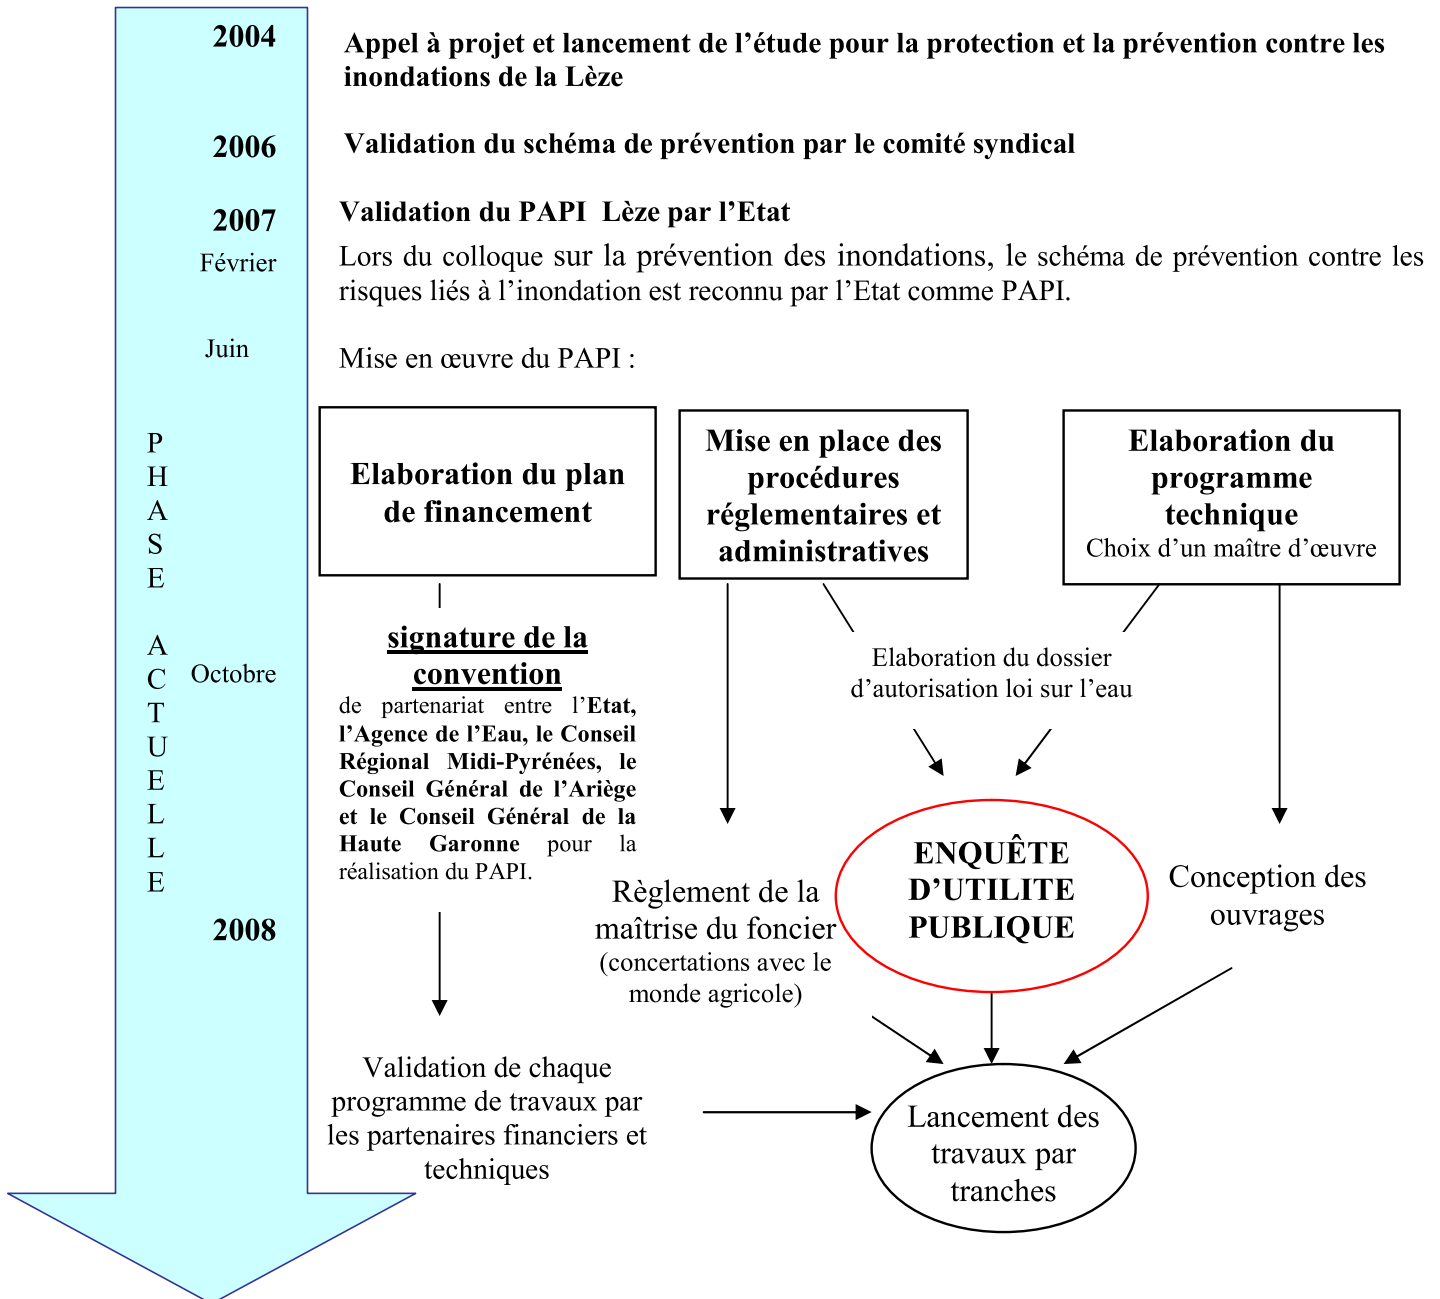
2004

Appel à projet et lancement de l'étude pour la protection et la prévention contre les inondations de la Lèze

2006

Validation du schéma de prévention par le comité syndical

2007

Validation du PAPI Lèze par l'Etat

Février

Lors du colloque sur la prévention des inondations, le schéma de prévention contre les risques liés à l'inondation est reconnu par l'Etat comme PAPI.

Juin

Mise en œuvre du PAPI :

PHASE ACTUELLE

Elaboration du plan de financement

Mise en place des procédures réglementaires et administratives

Elaboration du programme technique
Choix d'un maître d'œuvre

Octobre

signature de la convention
de partenariat entre l'Etat, l'Agence de l'Eau, le Conseil Régional Midi-Pyrénées, le Conseil Général de l'Ariège et le Conseil Général de la Haute Garonne pour la réalisation du PAPI.

Elaboration du dossier d'autorisation loi sur l'eau

2008

Règlement de la maîtrise du foncier
(concertations avec le monde agricole)

ENQUÊTE D'UTILITE PUBLIQUE

Conception des ouvrages

Validation de chaque programme de travaux par les partenaires financiers et techniques

Lancement des travaux par tranches